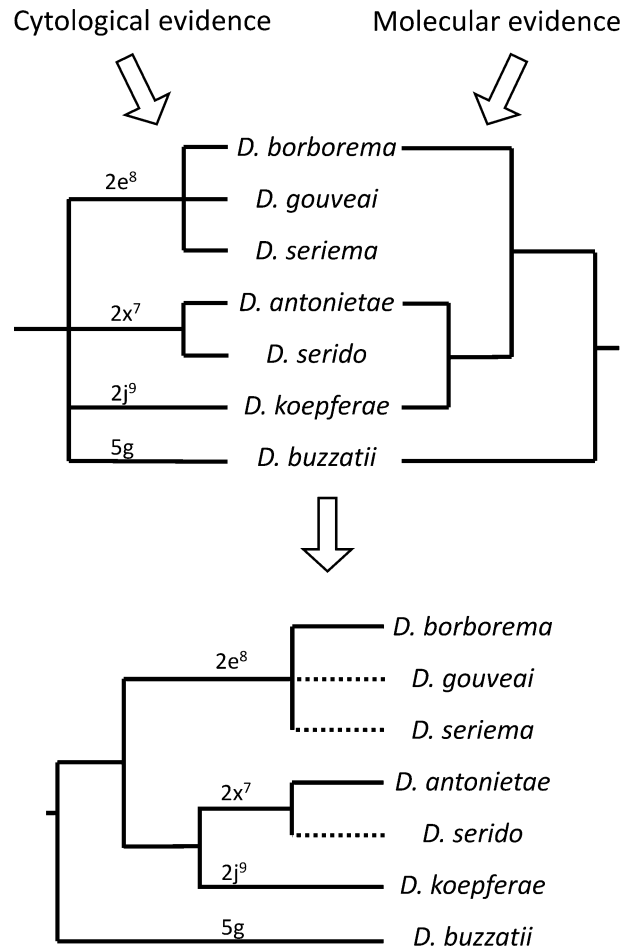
Cytological evidence

Molecular evidence

$2e^8$

D. borborema

D. gouveai

D. seriema

$2x^7$

D. antonietae

D. serido

$2j^9$

D. koepferae

5g

D. buzzatii

$2e^8$

D. borborema

D. gouveai

D. seriema

$2x^7$

D. antonietae

D. serido

$2j^9$

D. koepferae

5g

D. buzzatii